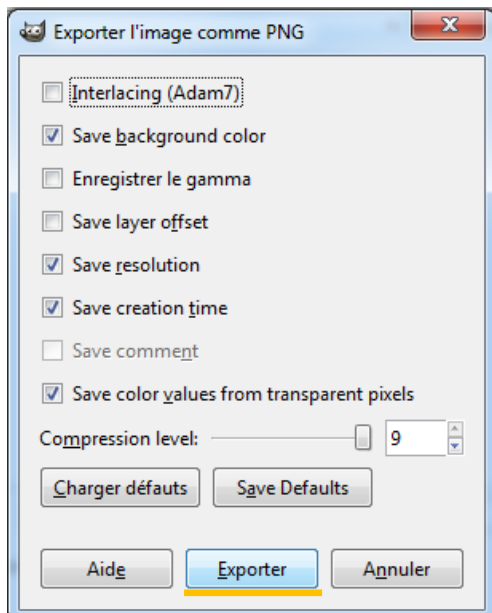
Exporter l'image comme PNG

Interlacing (Adam7)

Save background color

Enregistrer le gamma

Save layer offset

Save resolution

Save creation time

Save comment

Save color values from transparent pixels

Compression level: 9

Charger défauts

Save Defaults

Aide

Exporter

Annuler